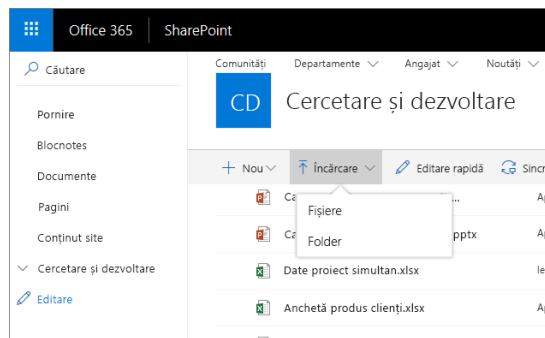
Office 365 | SharePoint

Căutare

Pornire
Blocnotes
Documente
Pagini
Conținut site
Cercetare și dezvoltare
Editare

Comunități
Departamente
Angajat
Noutăți

CD
Cercetare și dezvoltare

+ Nou
Încărcare
Editare rapidă
Sincr

Ca
A
Ca
pptx
A
Fișiere
Folder
Date proiect simultan.xlsx
le
Anchetă produs clienți.xlsx
A